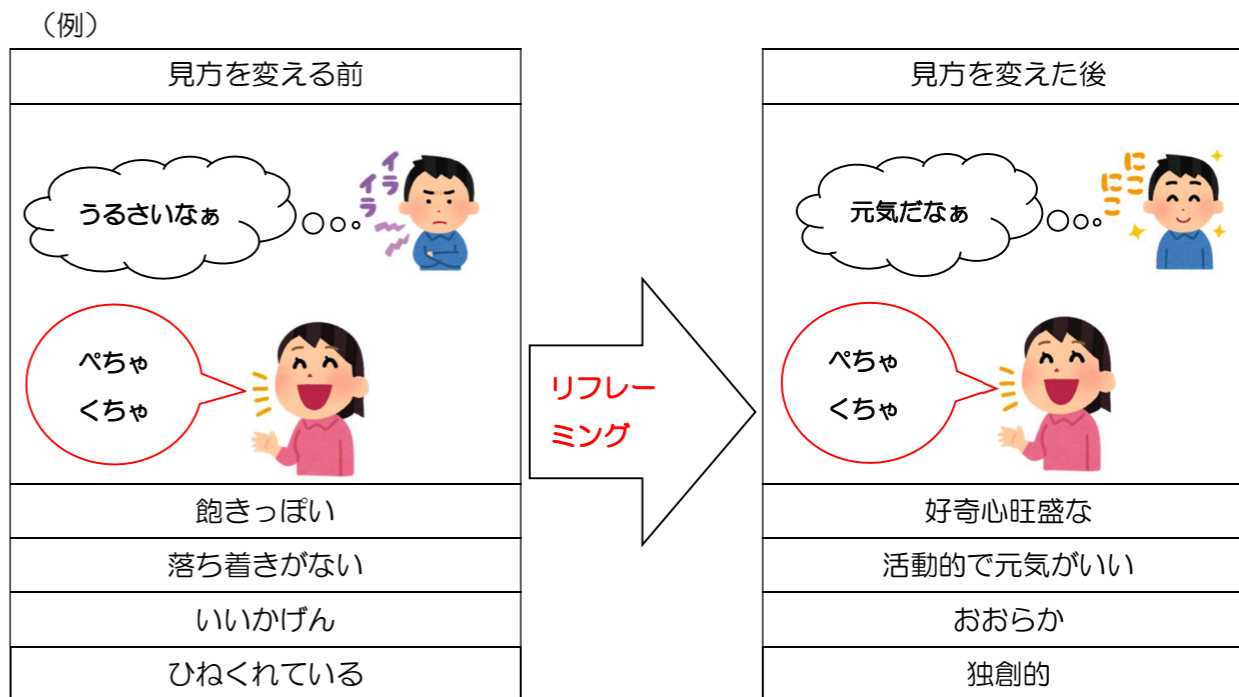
（例）

| 見方を変える前 |
|---|
| うるさいなぁ　イライラ　ぺちゃくちゃ |
| 飽きっぽい |
| 落ち着きがない |
| いいかげん |
| ひねくれている |

リフレーミング

| 見方を変えた後 |
|---|
| 元気だなぁ　にこにこ　ぺちゃくちゃ |
| 好奇心旺盛な |
| 活動的で元気がいい |
| おおらか |
| 独創的 |